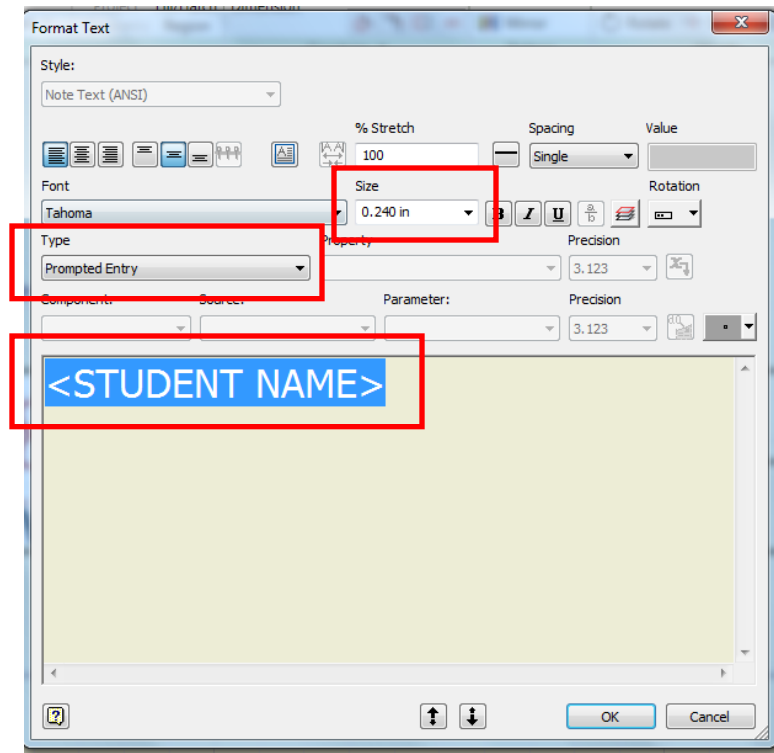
Format Text

Style:

Note Text (ANSI)

% Stretch

100

Spacing

Single

Value

Font

Tahoma

Size

0.240 in

Rotation

Type

Prompted Entry

Property

Precision

3.123

Component:

Source:

Parameter:

Precision

3.123

<STUDENT NAME>

OK

Cancel